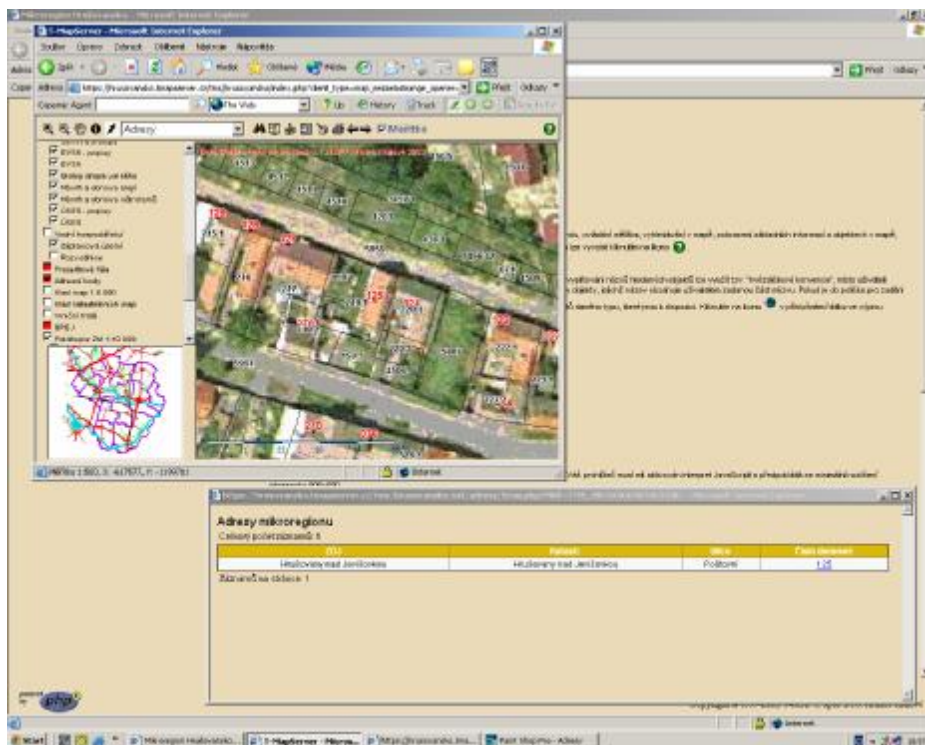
T-MapServer - Microsoft Internet Explorer

Soubor Úpravy Zobrazit Oblíbené Nástroje Nápověda

Zpět

Hledat Oblíbené Média

Adresa https://hruscanska.itmapserver.cz/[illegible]/index.php?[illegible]

Přejít Odkazy

Copernic Agent The Web Up History Track

Adresy

Měřítko

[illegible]

Ortofoto Zeť 1:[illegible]

Měřítko 1:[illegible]

Internet

Adresy mikroregionu

Celkový počet záznamů: 8

| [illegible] | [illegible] | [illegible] | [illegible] |
|---|---|---|---|
| Hrušovany nad Jevišovkou | Hrušovany nad Jevišovkou | Političní | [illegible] |

Záznamů na stránce: 1

Start

T-MapServer - Microso...

Internet